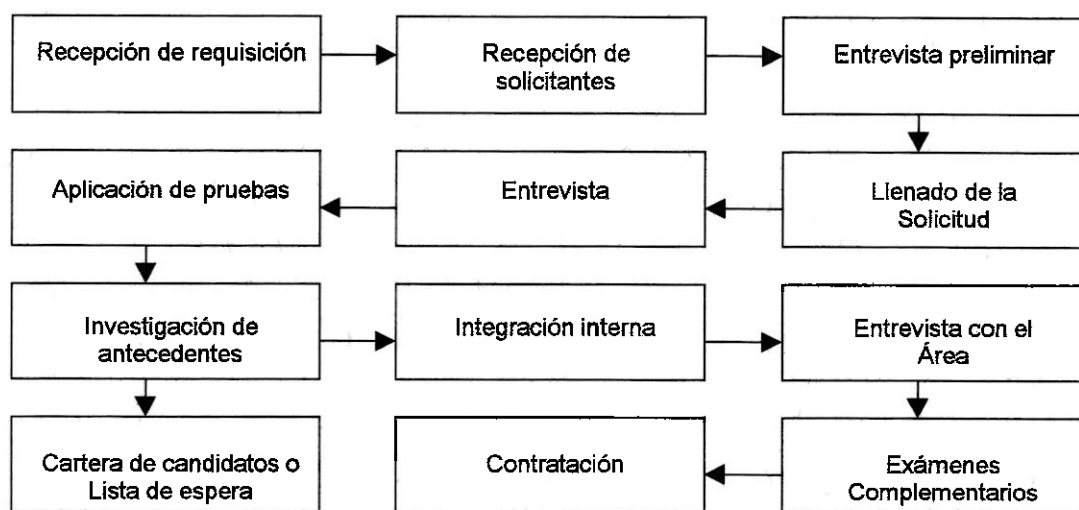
Recepción de requisición

Recepción de solicitantes

Entrevista preliminar

Aplicación de pruebas

Entrevista

Llenado de la Solicitud

Investigación de antecedentes

Integración interna

Entrevista con el Área

Cartera de candidatos o Lista de espera

Contratación

Exámenes Complementarios